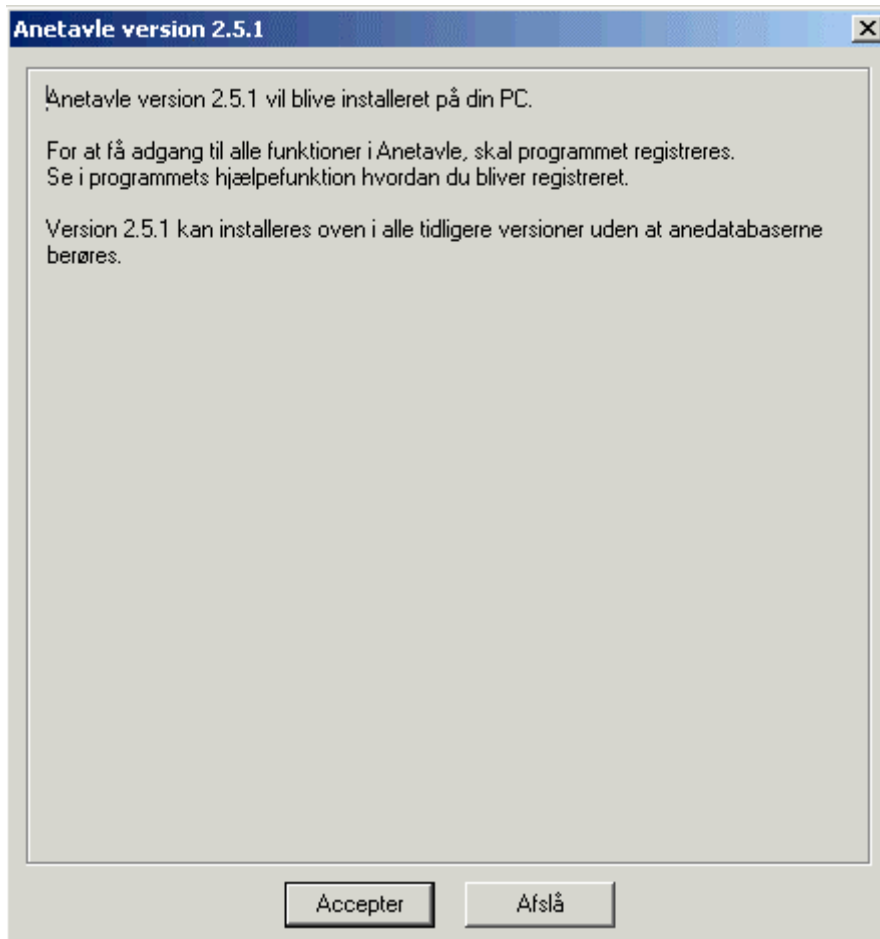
Anetavle version 2.5.1

Anetavle version 2.5.1 vil blive installeret på din PC.

For at få adgang til alle funktioner i Anetavle, skal programmet registreres.
Se i programmets hjælpefunktion hvordan du bliver registreret.

Version 2.5.1 kan installeres oven i alle tidligere versioner uden at anedatabaserne berøres.

Accepter

Afslå